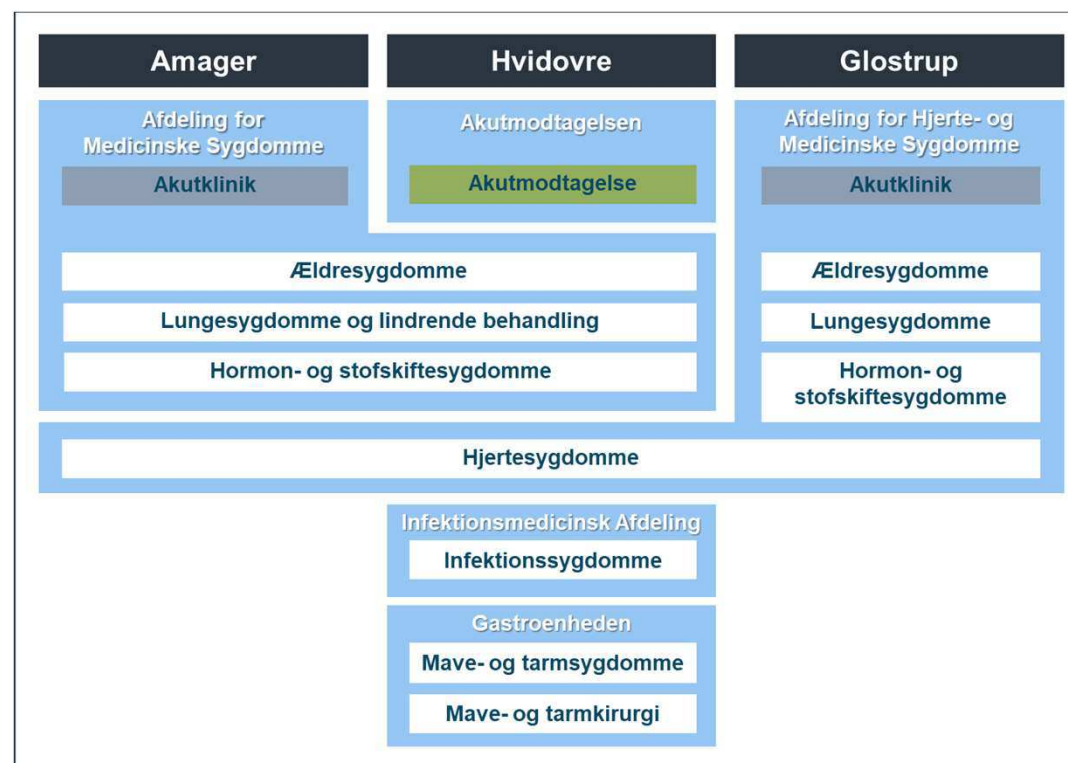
Amager

Hvidovre

Glostrup

Afdeling for Medicinske Sygdomme

Akutklinik

Akutmodtagelsen

Akutmodtagelse

Afdeling for Hjerte- og Medicinske Sygdomme

Akutklinik

Ældresygdomme

Lungesygdomme og lindrende behandling

Hormon- og stofskiftesygdomme

Ældresygdomme

Lungesygdomme

Hormon- og stofskiftesygdomme

Hjertesygdomme

Infektionsmedicinsk Afdeling

Infektionssygdomme

Gastroenheden

Mave- og tarmsygdomme

Mave- og tarmkirurgi